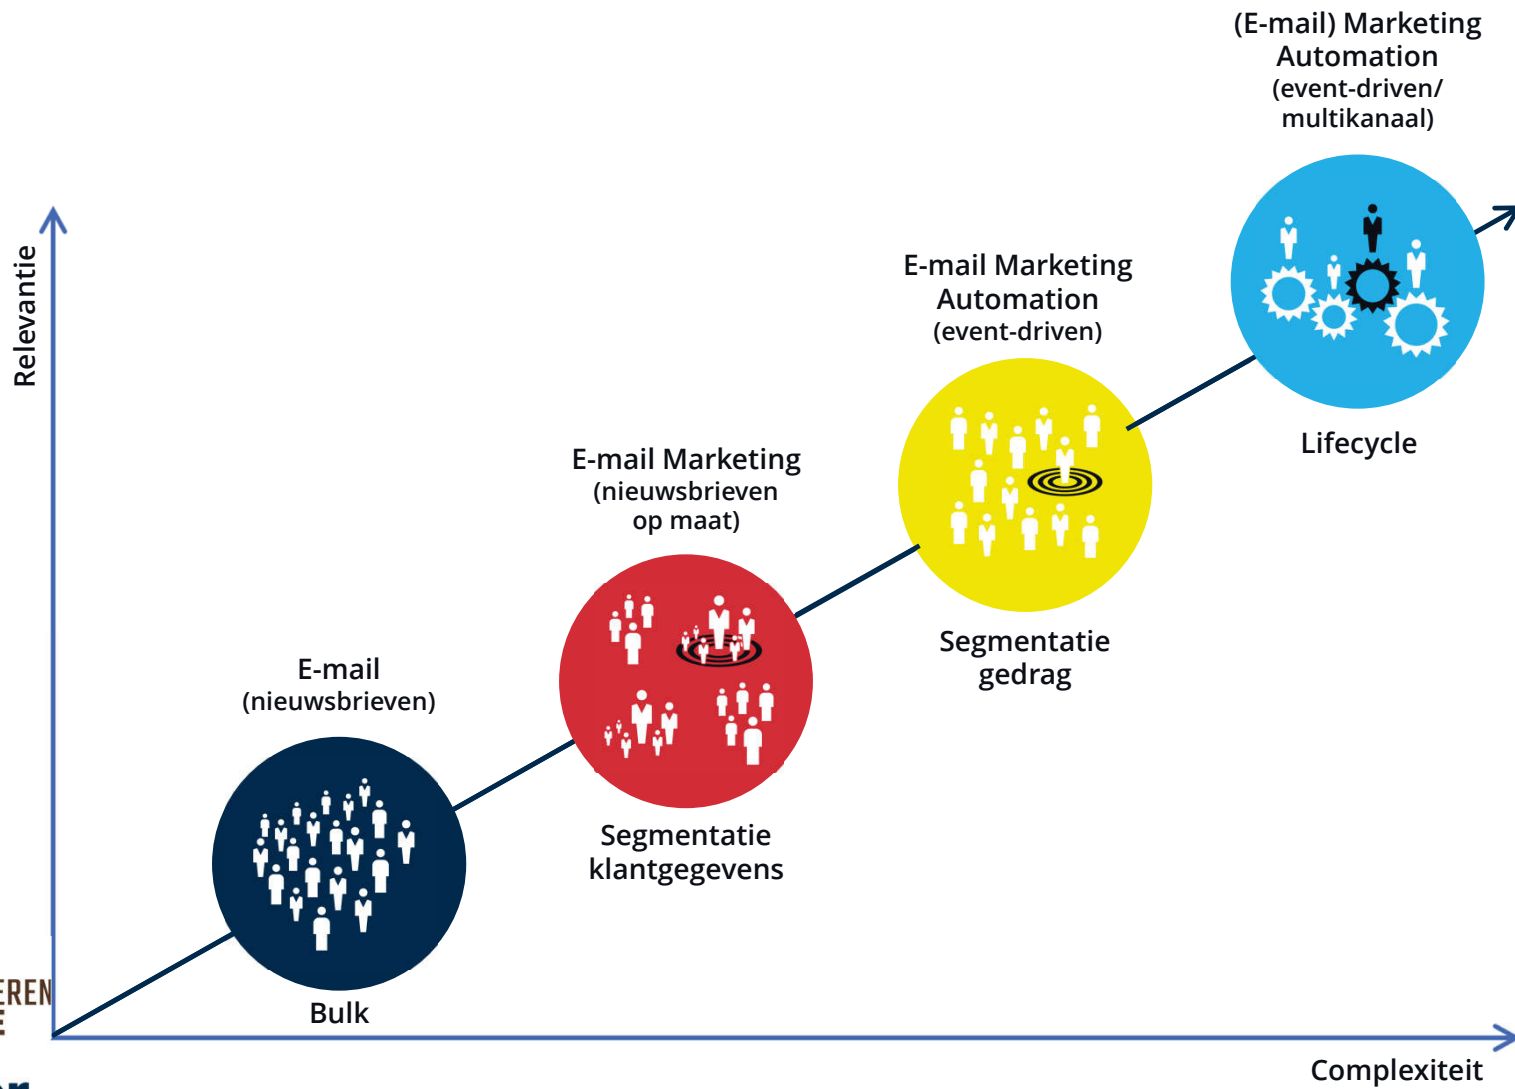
(E-mail) Marketing Automation (event-driven/ multikanaal)

Relevantie

E-mail Marketing Automation (event-driven)

Lifecycle

E-mail Marketing (nieuwsbrieven op maat)

Segmentatie gedrag

E-mail (nieuwsbrieven)

Segmentatie klantgegevens

EREN

Bulk

Complexiteit